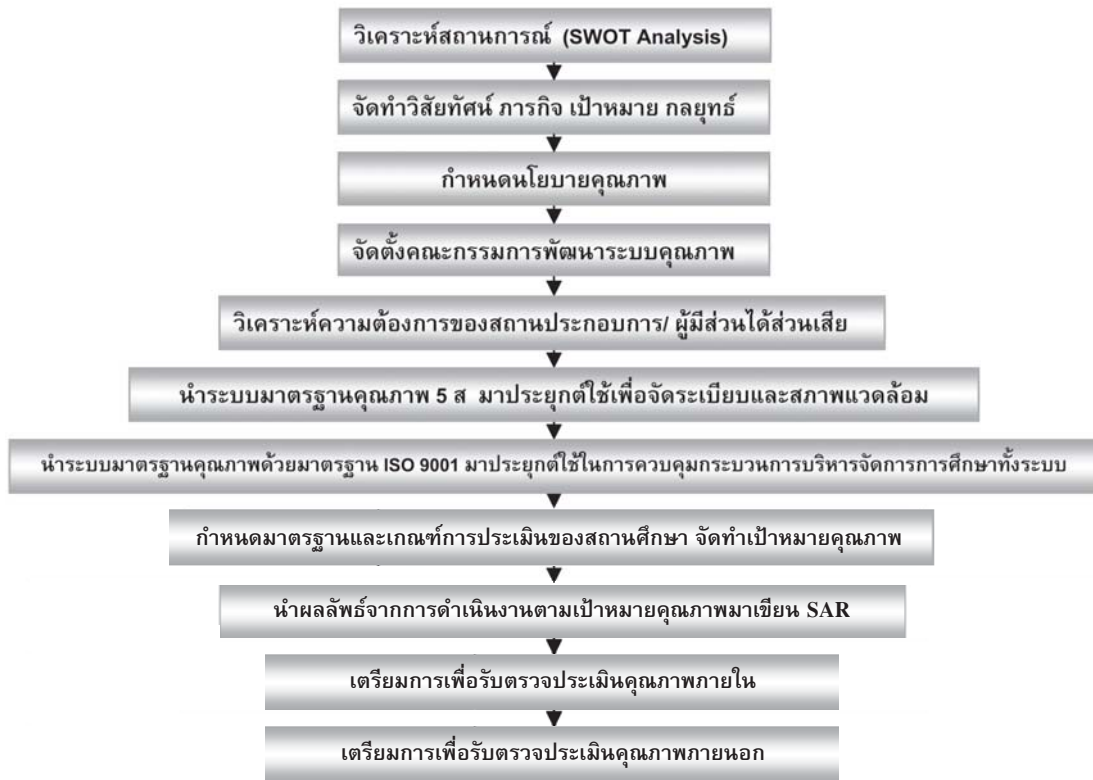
วิเคราะห์สถานการณ์ (SWOT Analysis)

จัดทำวิสัยทัศน์ ภารกิจ เป้าหมาย กลยุทธ์

กำหนดนโยบายคุณภาพ

จัดตั้งคณะกรรมการพัฒนาระบบคุณภาพ

วิเคราะห์ความต้องการของสถานประกอบการ/ ผู้มีส่วนได้ส่วนเสีย

นำระบบมาตรฐานคุณภาพ 5 ส มาประยุกต์ใช้เพื่อจัดระเบียบและสภาพแวดล้อม

นำระบบมาตรฐานคุณภาพด้วยมาตรฐาน ISO 9001 มาประยุกต์ใช้ในการควบคุมกระบวนการบริหารจัดการการศึกษาทั้งระบบ

กำหนดมาตรฐานและเกณฑ์การประเมินของสถานศึกษา จัดทำเป้าหมายคุณภาพ

นำผลลัพธ์จากการดำเนินงานตามเป้าหมายคุณภาพมาเขียน SAR

เตรียมการเพื่อรับตรวจประเมินคุณภาพภายใน

เตรียมการเพื่อรับตรวจประเมินคุณภาพภายนอก